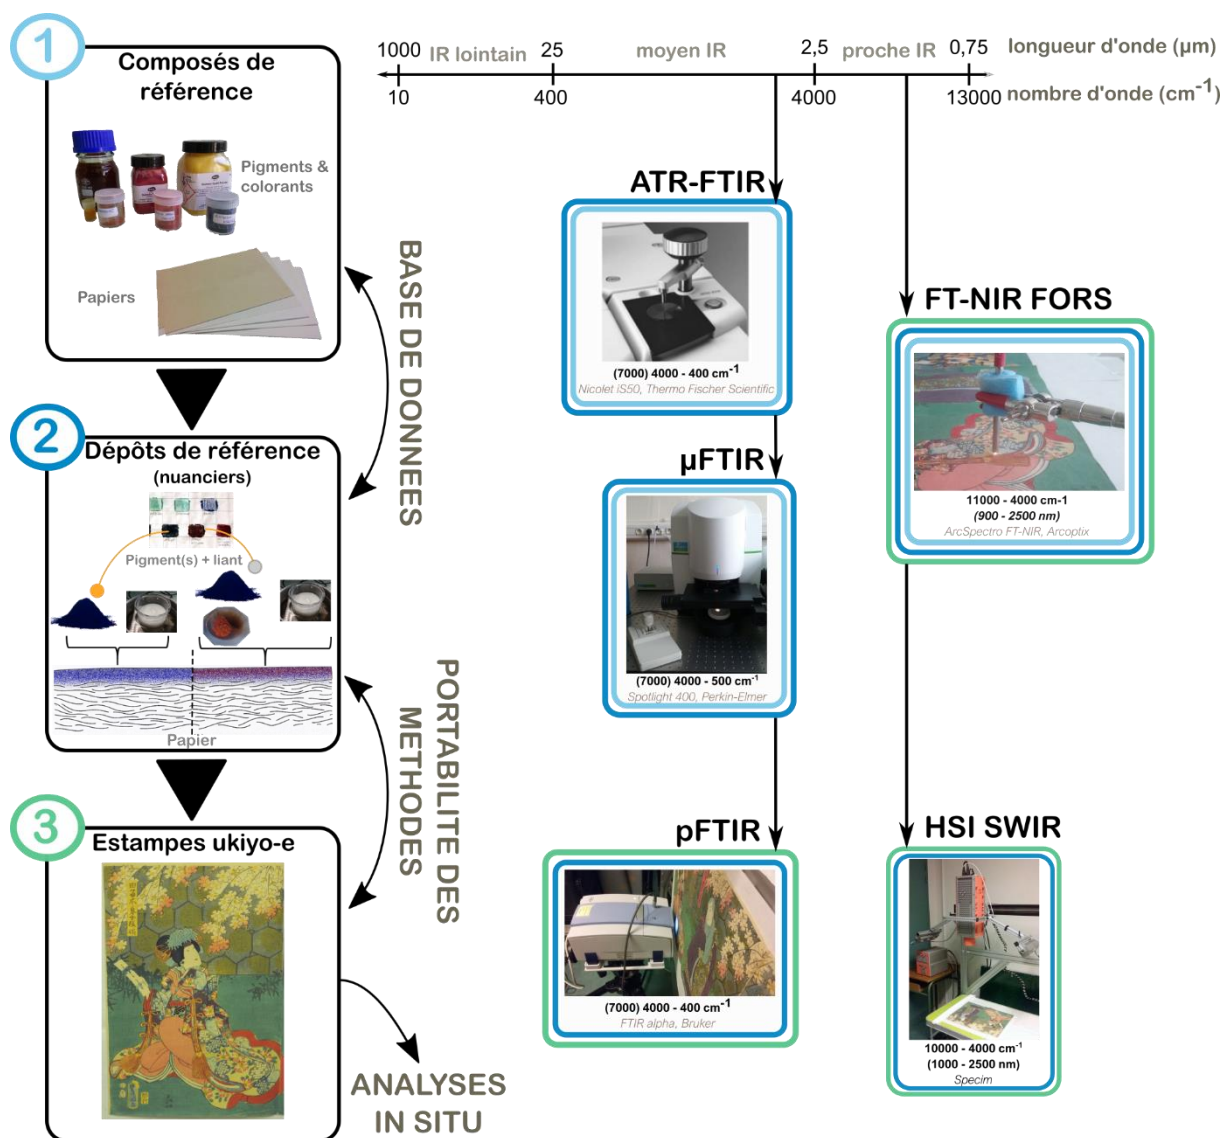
1

Composés de référence

Pigments & colorants

Papiers

BASE DE DONNEES

2

Dépôts de référence (nuanciers)

Pigment(s) + liant

Papier

PORTABILITE DES METHODES

3

Estampes ukiyo-e

ANALYSES IN SITU

1000 IR lointain 25 moyen IR 2,5 proche IR 0,75 longueur d'onde (µm)

10 400 4000 13000 nombre d'onde ($cm^{-1}$)

ATR-FTIR

(7000) 4000 - 400 $cm^{-1}$
Nicolet iS50, Thermo Fischer Scientific

µFTIR

(7000) 4000 - 500 $cm^{-1}$
Spotlight 400, Perkin-Elmer

pFTIR

(7000) 4000 - 400 $cm^{-1}$
FTIR alpha, Bruker

FT-NIR FORS

11000 - 4000 cm-1
(900 - 2500 nm)
ArcSpectro FT-NIR, Arcoptix

HSI SWIR

10000 - 4000 $cm^{-1}$
(1000 - 2500 nm)
Specim